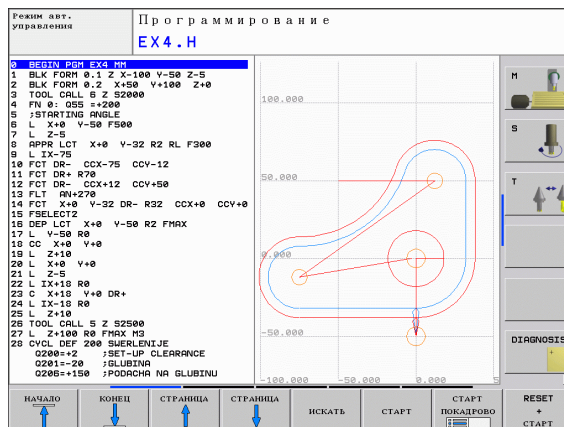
Режим авт. управления

Программирование

EX4.H

0 BEGIN PGM EX4 MM
1 BLK FORM 0.1 Z X-100 Y-50 Z-5
2 BLK FORM 0.2 X+50 Y+100 Z+0
3 TOOL CALL 6 Z S2000
4 FN 0: Q55 =+200
5 ;STARTING ANGLE
6 L X+0 Y-50 F500
7 L Z-5
8 APPR LCT X+0 Y-32 R2 RL F300
9 L IX-75
10 FCT DR- CCX-75 CCY-12
11 FCT DR+ R70
12 FCT DR- CCX+12 CCY+50
13 FLT AN+270
14 FCT X+0 Y-32 DR- R32 CCX+0 CCY+0
15 FSELECT2
16 DEP LCT X+0 Y-50 R2 FMAX
17 L Y-50 R0
18 CC X+0 Y+0
19 L Z+10
20 L X+0 Y+0
21 L Z-5
22 L IX+18 R0
23 C X+18 Y+0 DR+
24 L IX-18 R0
25 L Z+10
26 TOOL CALL 5 Z S2500
27 L Z+100 R0 FMAX M3
28 CYCL DEF 200 SWERLENIJE
Q200=+2 ;SET-UP CLEARANCE
Q201=-20 ;GLUBINA
Q206=+150 ;PODACHA NA GLUBINU

100.000
50.000
0.000
-50.000
-100.000
-50.000
0.000

M
S
T
DIAGNOSIS

НАЧАЛО
КОНЕЦ
СТРАНИЦА
СТРАНИЦА
ИСКАТЬ
СТАРТ
СТАРТ ПОКАДРОВО
RESET + СТАРТ